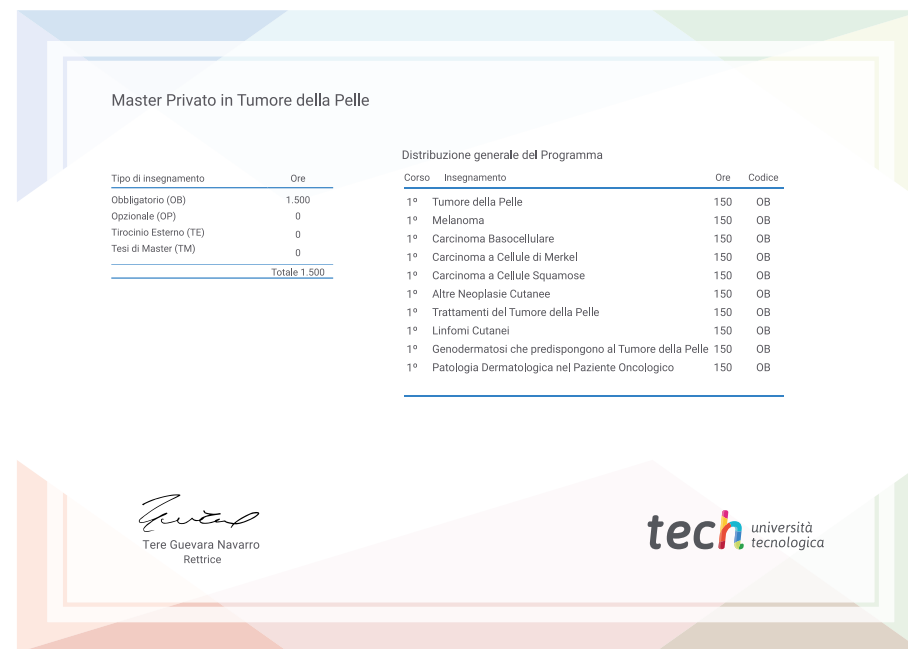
Master Privato in Tumore della Pelle

| Tipo di insegnamento | Ore |
|---|---|
| Obbligatorio (OB) | 1.500 |
| Opzionale (OP) | 0 |
| Tirocinio Esterno (TE) | 0 |
| Tesi di Master (TM) | 0 |
| | Totale 1.500 |

Distribuzione generale del Programma

| Corso | Insegnamento | Ore | Codice |
|---|---|---|---|
| 1º | Tumore della Pelle | 150 | OB |
| 1º | Melanoma | 150 | OB |
| 1º | Carcinoma Basocellulare | 150 | OB |
| 1º | Carcinoma a Cellule di Merkel | 150 | OB |
| 1º | Carcinoma a Cellule Squamose | 150 | OB |
| 1º | Altre Neoplasie Cutanee | 150 | OB |
| 1º | Trattamenti del Tumore della Pelle | 150 | OB |
| 1º | Linfomi Cutanei | 150 | OB |
| 1º | Genodermatosi che predispongono al Tumore della Pelle | 150 | OB |
| 1º | Patologia Dermatologica nel Paziente Oncologico | 150 | OB |

Tere Guevara Navarro
Rettrice

tech università tecnologica